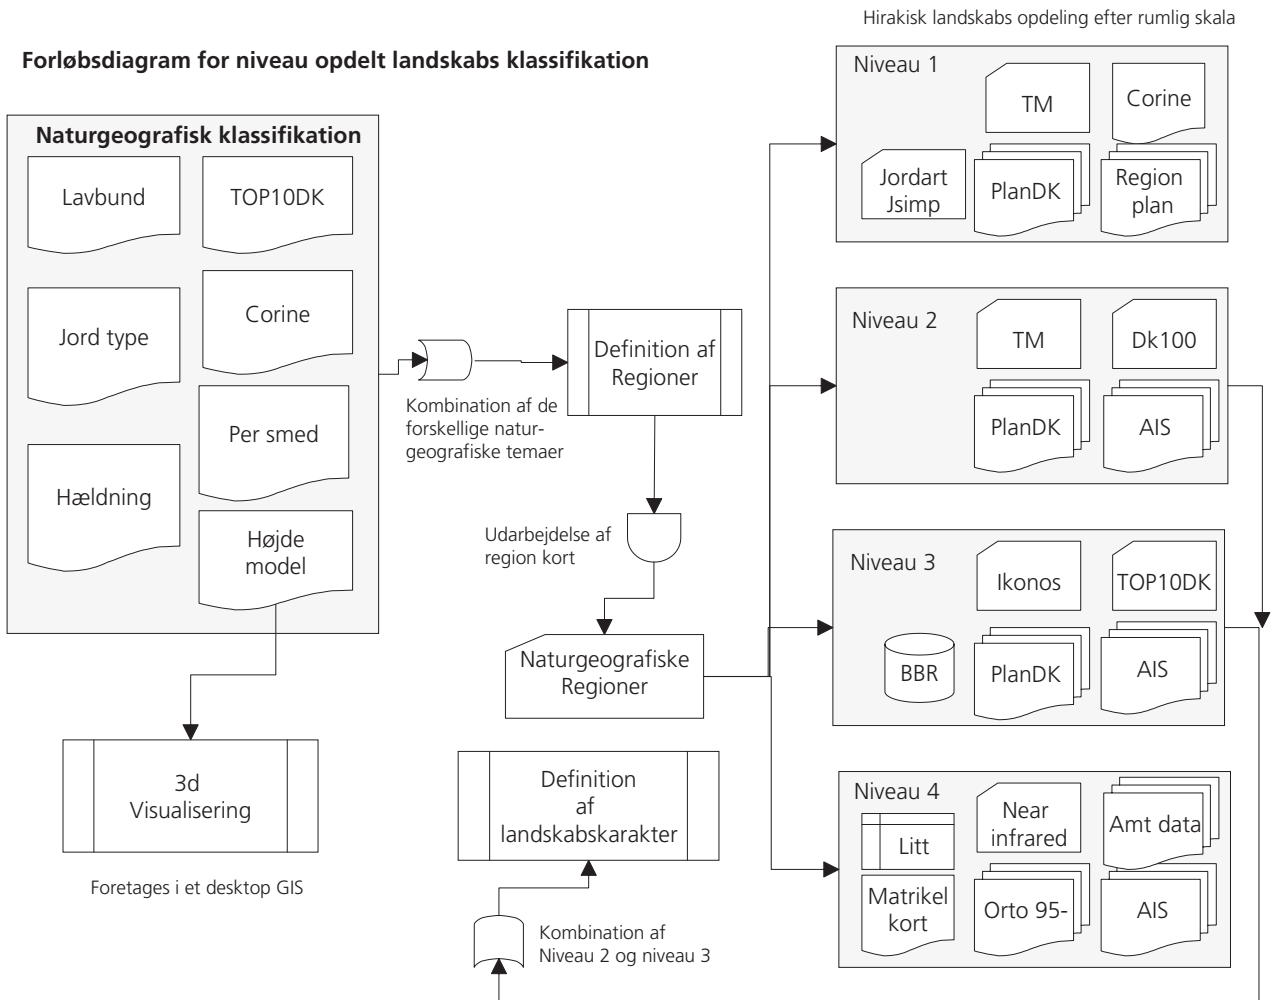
Hirakisk landskabs opdeling efter rumlig skala

Forløbsdiagram for niveau opdelt landskabs klassifikation

Naturgeografisk klassifikation

Lavbund

TOP10DK

Jord type

Corine

Per smed

Hældning

Højde model

Kombination af de forskellige naturgeografiske temaer

Definition af Regioner

Udarbejdelse af region kort

Naturgeografiske Regioner

3d Visualisering

Foretages i et desktop GIS

Definition af landskabskarakter

Kombination af Niveau 2 og niveau 3

Niveau 1

TM

Corine

Jordart Jsimp

PlanDK

Region plan

Niveau 2

TM

Dk100

PlanDK

AIS

Niveau 3

Ikonos

TOP10DK

BBR

PlanDK

AIS

Niveau 4

Near infrared

Amt data

Litt

Matrikel kort

Orto 95-

AIS